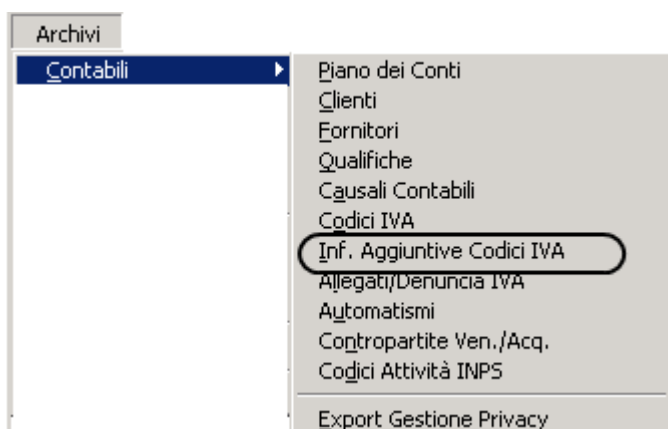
Archivi

Contabili

Piano dei Conti
Clienti
Fornitori
Qualifiche
Causali Contabili
Codici IVA
Inf. Aggiuntive Codici IVA
Allegati/Denuncia IVA
Automatismi
Contropartite Ven./Acq.
Codici Attività INPS
Export Gestione Privacy